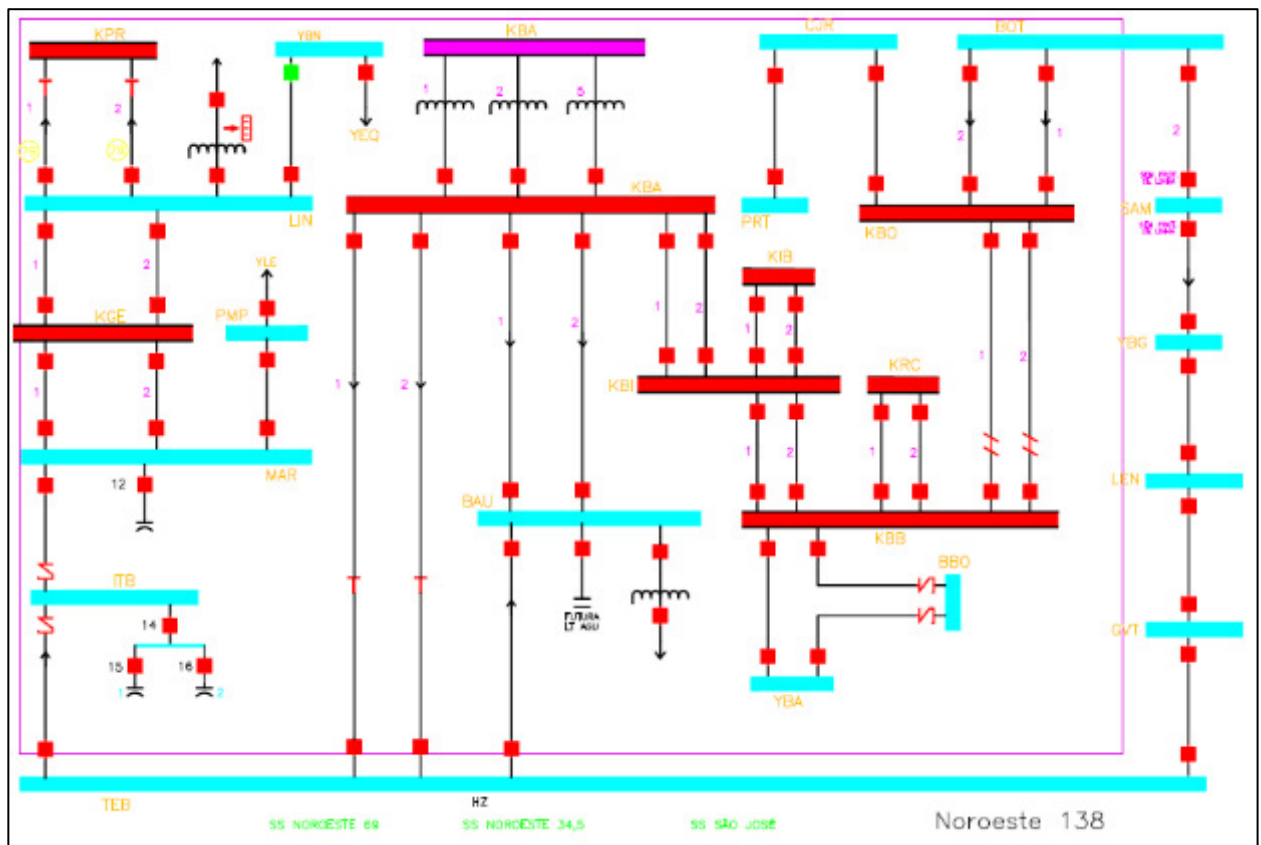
KPR
YBN
KBA
CJR
BOT
1
2
YEQ
1
2
3
1
2
1
2
LIN
KBA
PRT
SAM
KBO
1
2
YLE
KIB
KGE
PMP
1
2
1
2
1
2
YBG
KBI
KRC
1
2
1
2
1
2
1
2
1
2
MAR
1
2
1
2
12
LEN
BAU
KBB
BBO
ITB
FUTURA
LT AGU
14
GVT
15
16
1
2
YBA
TEB
HZ
SS NOROESTE 69
SS NOROESTE 34,5
SS SÃO JOSÉ
Noroeste 138